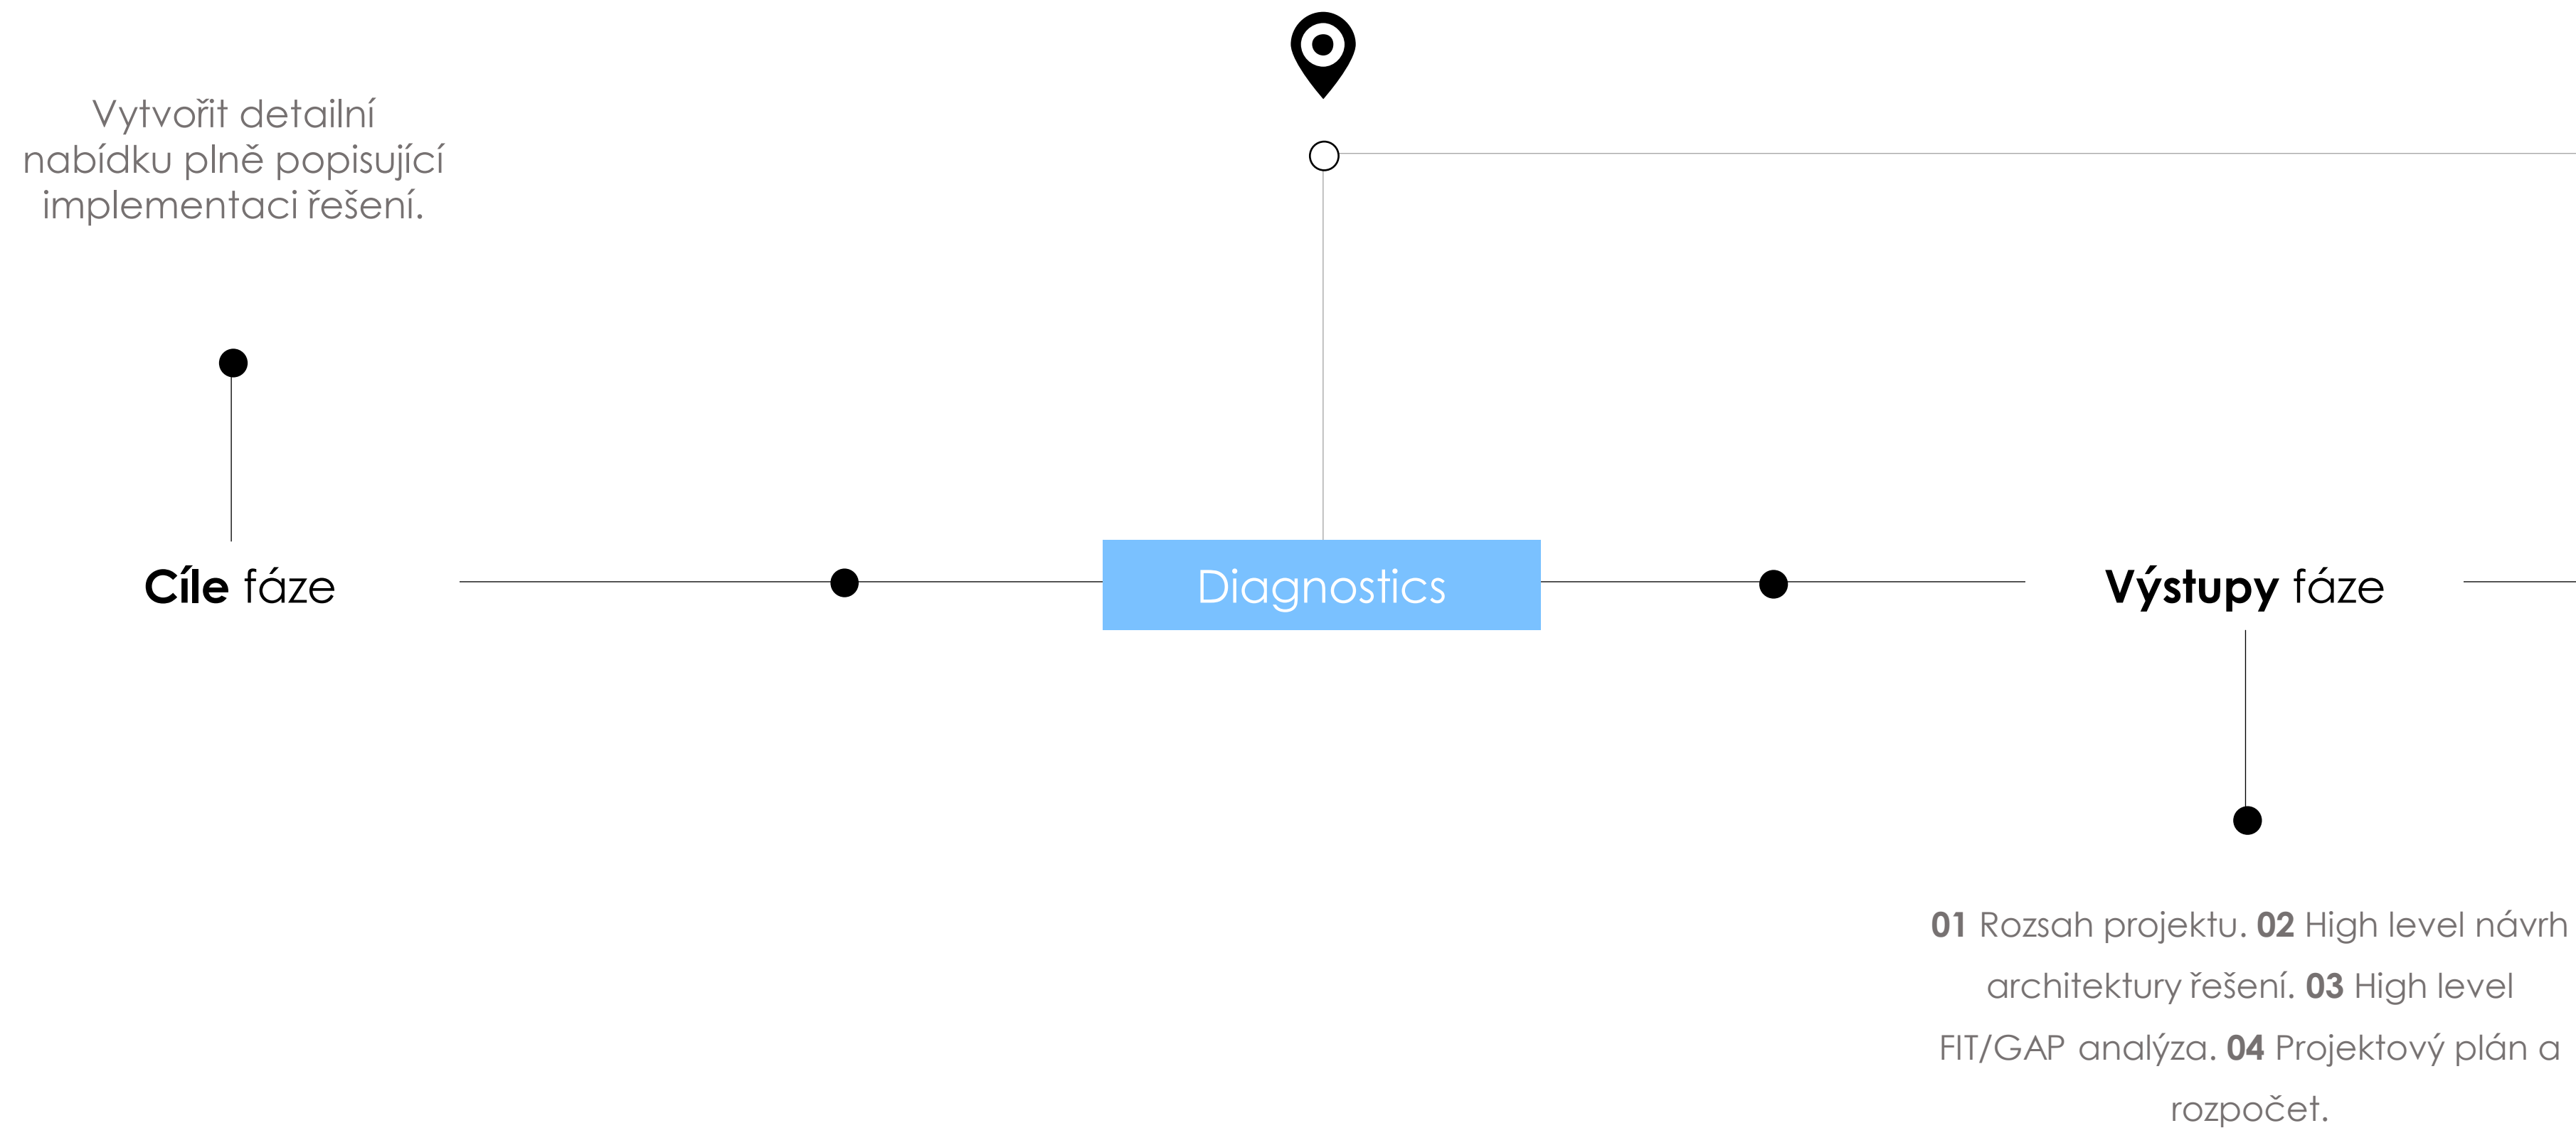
Vytvořit detailní nabídku plně popisující implementaci řešení.

**Cíle** fáze

Diagnostics

**Výstupy** fáze

**01** Rozsah projektu. **02** High level návrh architektury řešení. **03** High level FIT/GAP analýza. **04** Projektový plán a rozpočet.